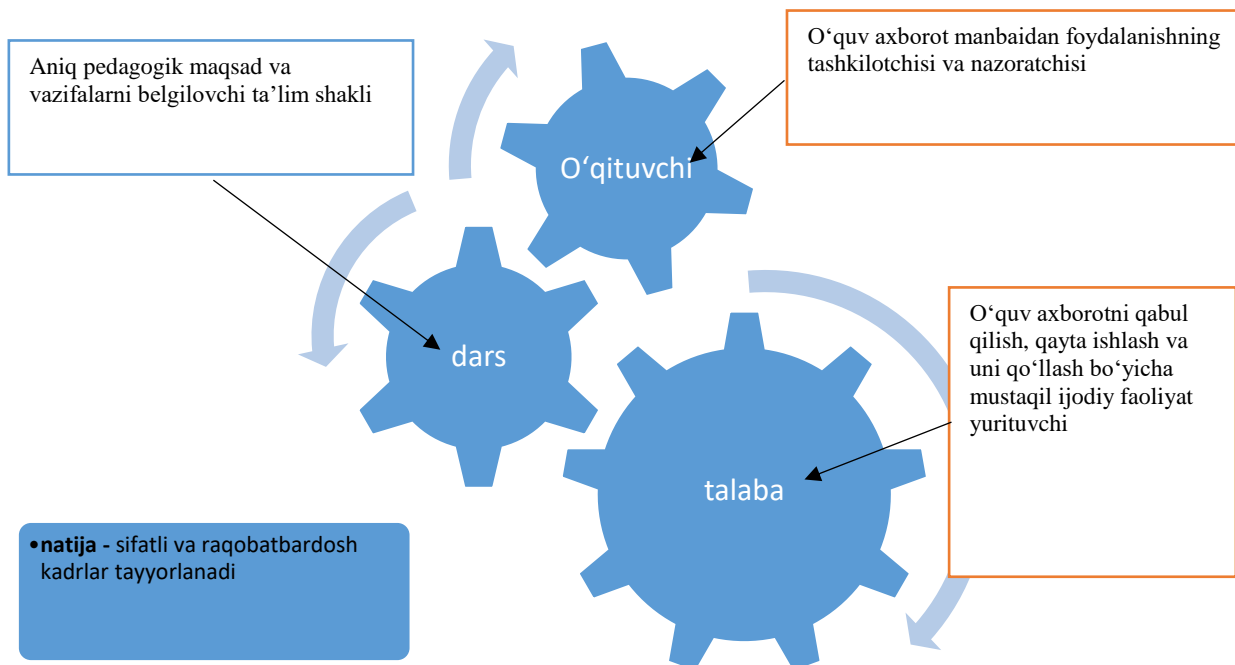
Aniq pedagogik maqsad va vazifalarni belgilovchi ta’lim shakli

O‘quv axborot manbaidan foydalanishning tashkilotchisi va nazoratchisi

O‘qituvchi

dars

O‘quv axborotni qabul qilish, qayta ishlash va uni qo‘llash bo‘yicha mustaqil ijodiy faoliyat yurituvchi

talaba

•**natija -** sifatli va raqobatbardosh kadrlar tayyorlanadi